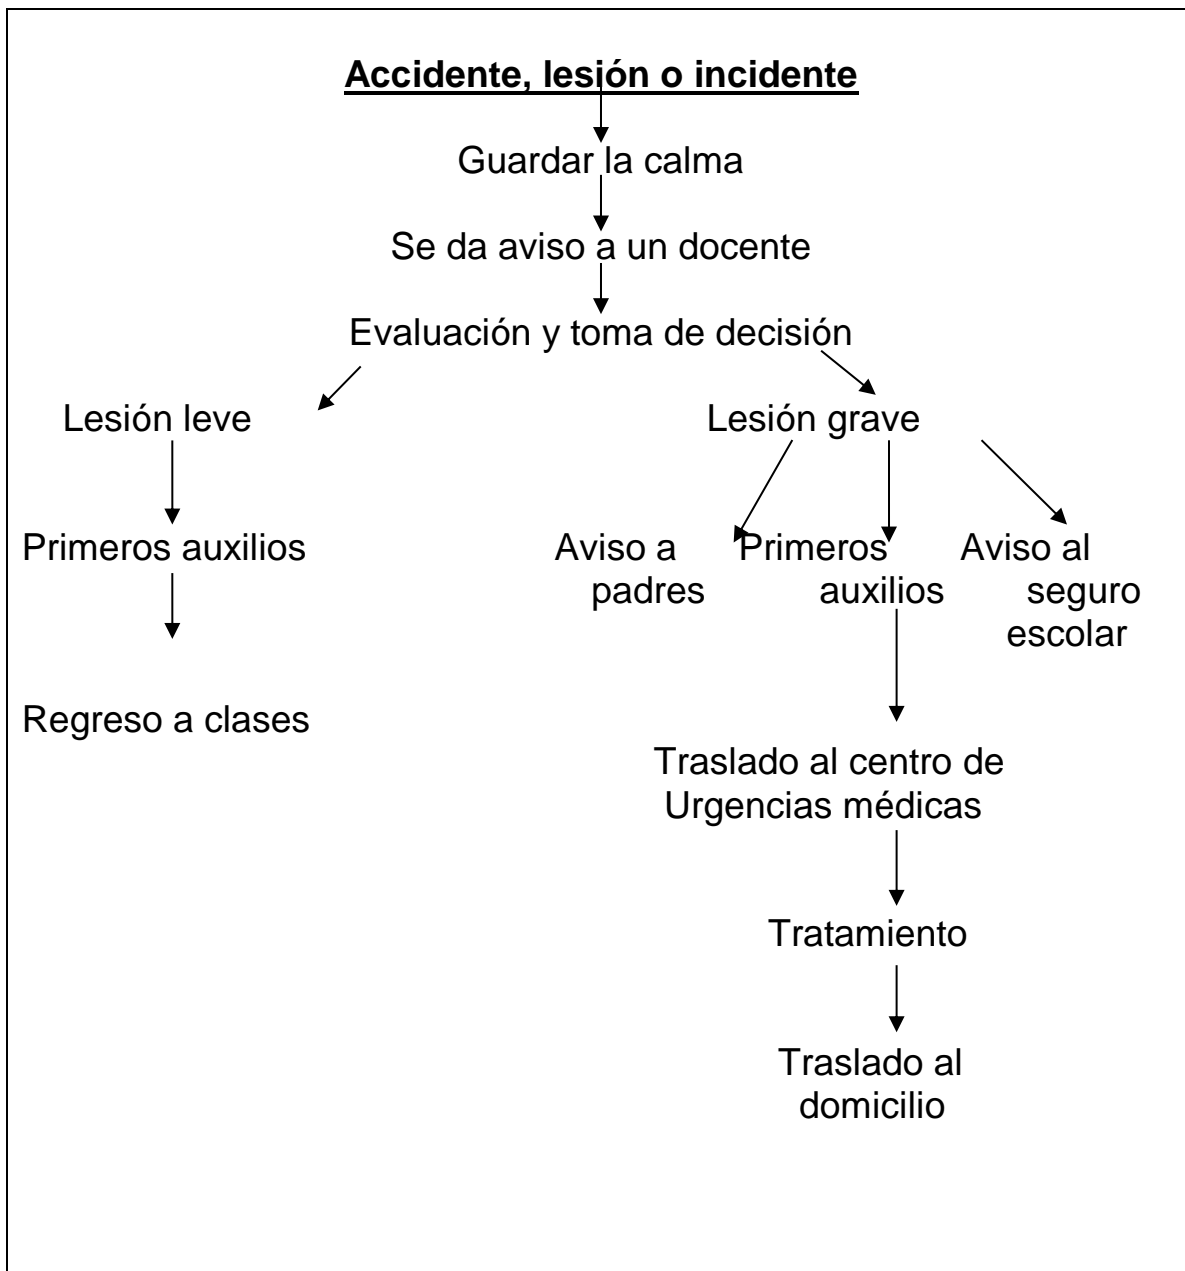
Accidente, lesión o incidente

Guardar la calma

Se da aviso a un docente

Evaluación y toma de decisión

Lesión leve

Primeros auxilios

Regreso a clases

Lesión grave

Aviso a padres

Primeros auxilios

Aviso al seguro escolar

Traslado al centro de Urgencias médicas

Tratamiento

Traslado al domicilio